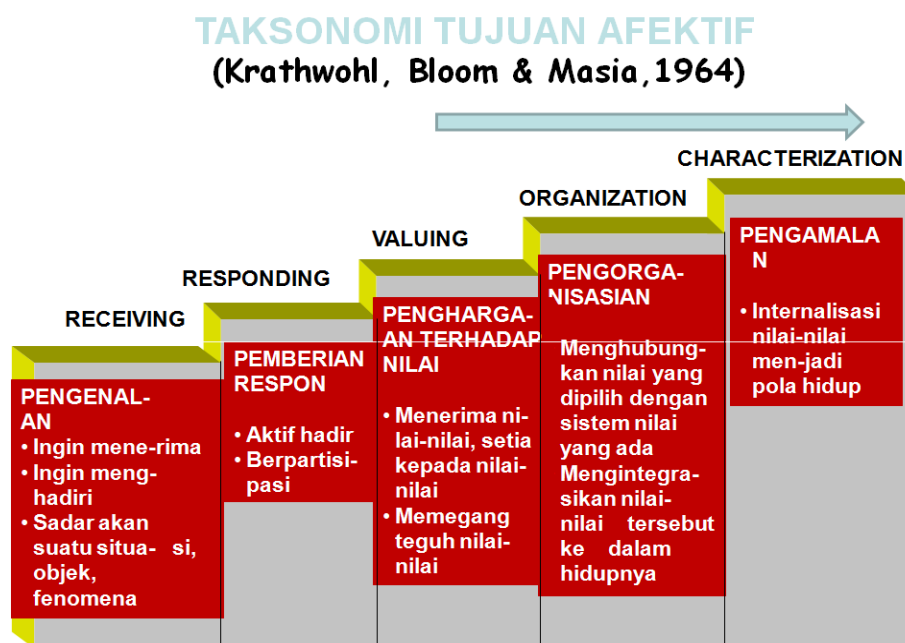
TAKSONOMI TUJUAN AFEKTIF
(Krathwohl, Bloom & Masia,1964)

CHARACTERIZATION

ORGANIZATION

VALUING

RESPONDING

RECEIVING

PENGENAL-AN
• Ingin mene-rima
• Ingin meng-hadiri
• Sadar akan suatu situa- si, objek, fenomena

PEMBERIAN RESPON
• Aktif hadir
• Berpartisi-pasi

PENGHARGA-AN TERHADAP NILAI
• Menerima ni-lai-nilai, setia kepada nilai-nilai
• Memegang teguh nilai-nilai

PENGORGA-NISASIAN
Menghubung-kan nilai yang dipilih dengan sistem nilai yang ada Mengintegra-sikan nilai-nilai tersebut ke dalam hidupnya

PENGAMALA N
• Internalisasi nilai-nilai men-jadi pola hidup